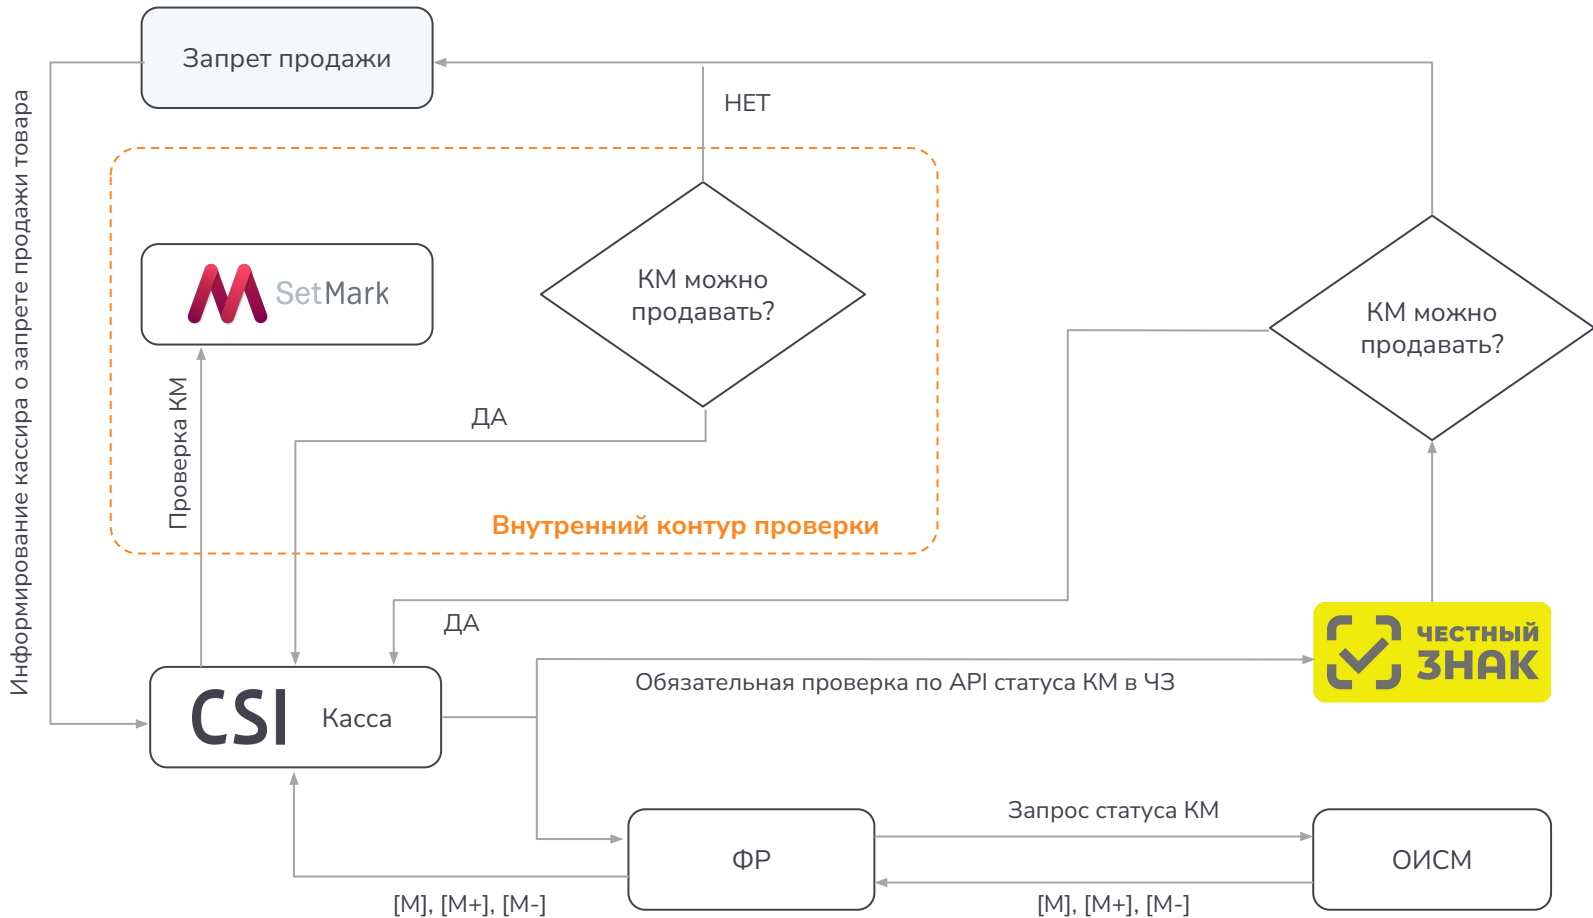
Запрет продажи

НЕТ

Информирование кассира о запрете продажи товара

SetMark

КМ можно продавать?

КМ можно продавать?

Проверка КМ

ДА

Внутренний контур проверки

ДА

ЧЕСТНЫЙ ЗНАК

CSI Касса

Обязательная проверка по API статуса КМ в ЧЗ

Запрос статуса КМ

ФР

ОИСМ

[M], [M+], [M-]

[M], [M+], [M-]